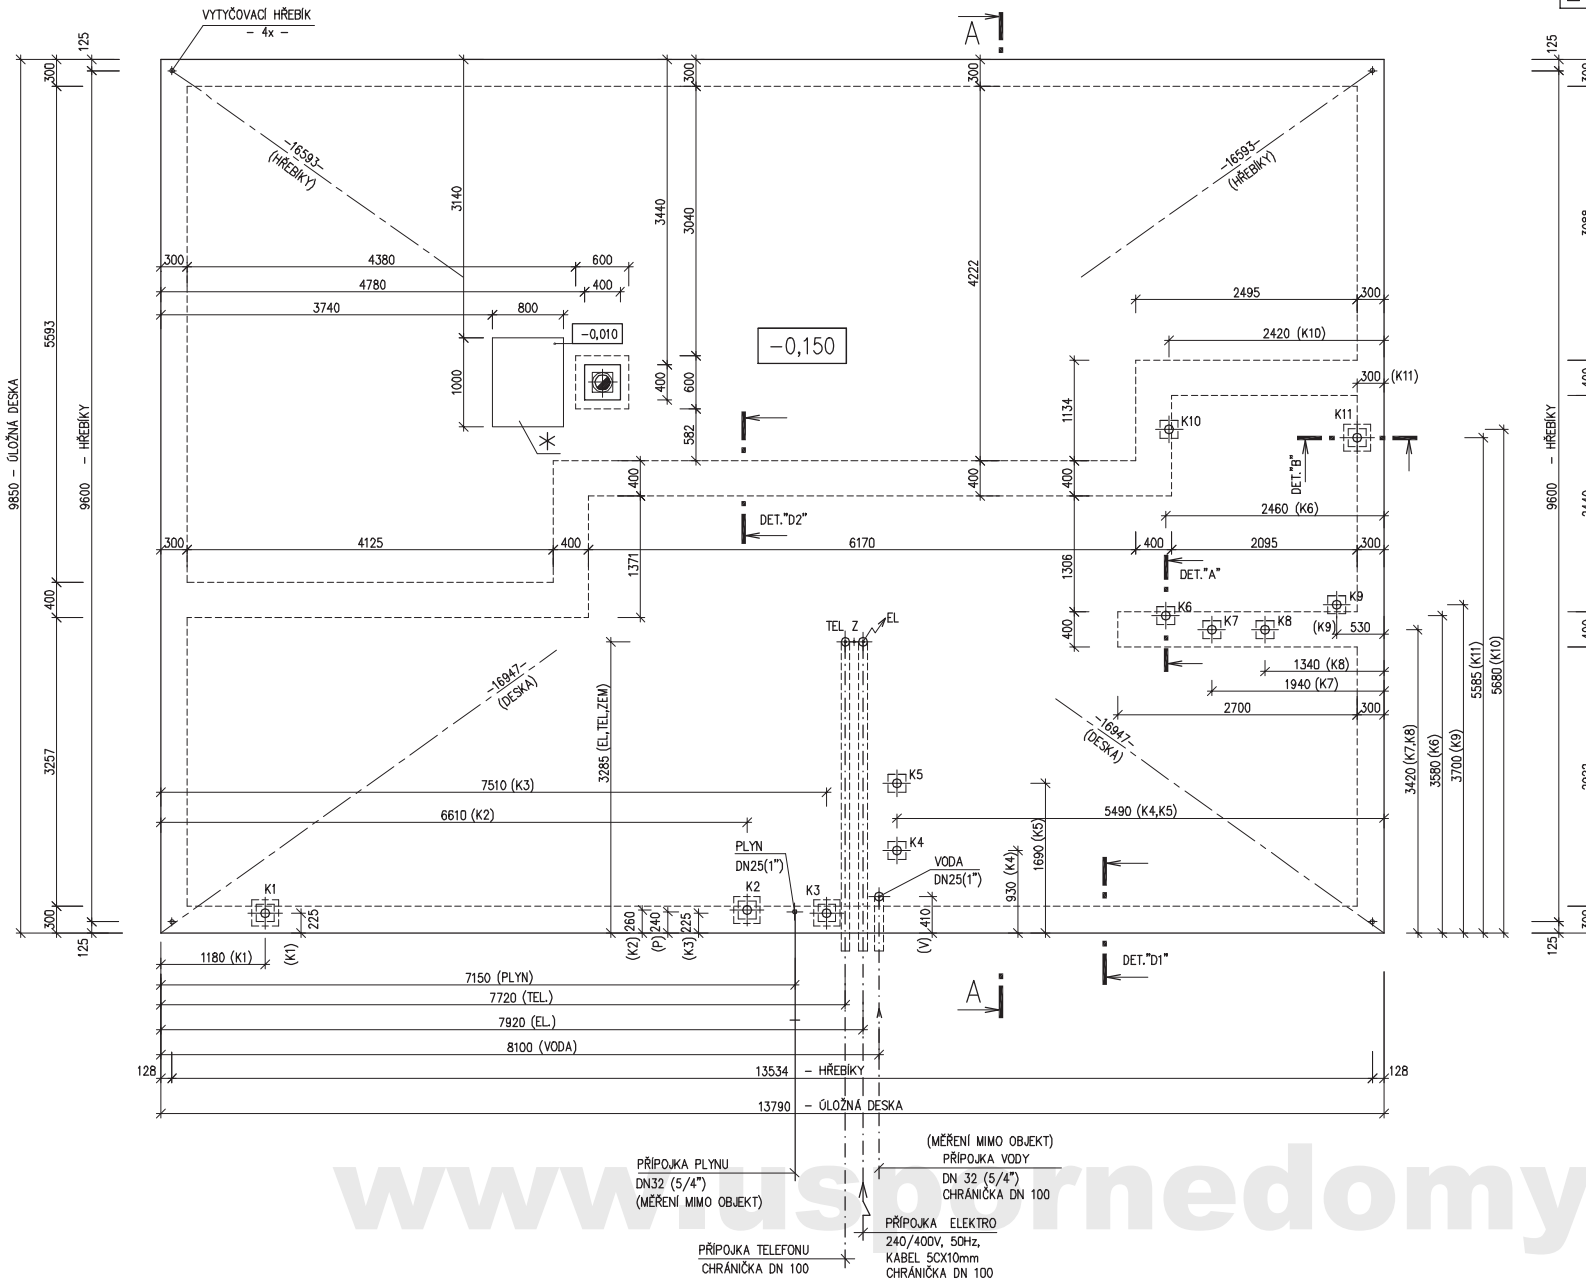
VYTYČOVACÍ HŘEBÍK
– 4x –

A

125
300
5593
9850 – ÚLOŽNÁ DESKA
9600 – HŘEBÍKY
400
3257
300
125

–16593–
(HŘEBÍKY)

3140
3440
3040
300
300
4222

–16593–
(HŘEBÍKY)

300
4380
600
4780
400
3740
800
–0,010
1000
–0,150
400
600
582
2495
300
2420 (K10)
300 (K11)
1134
K10
K11
DET."B"
400
400
400
DET."D2"
2460 (K6)
300
4125
400
6170
400
2095
300
1371
1306
DET."A"
K6
K7
K8
K9
(K9)
530
400
1340 (K8)
1940 (K7)
2700
300

–16947–
(DESKA)

TEL Z
EL
3285 (EL,TEL,ZEM)

–16947–
(DESKA)

5585 (K11)
5680 (K10)
3420 (K7,K8)
3580 (K6)
3700 (K9)

7510 (K3)
K5
6610 (K2)
5490 (K4,K5)
1690 (K5)
K4
PLYN
DN25(1")
VODA
DN25(1")
930 (K4)
K1
K2
K3
225
260
240
225
410
(K1)
(K2)
(P)
(K3)
(V)
1180 (K1)
DET."D1"
7150 (PLYN)
7720 (TEL.)
7920 (EL.)
8100 (VODA)
A
128
13534 – HŘEBÍKY
128
13790 – ÚLOŽNÁ DESKA

(MĚŘENÍ MIMO OBJEKT)
PŘÍPOJKA VODY
DN 32 (5/4")
CHRÁNIČKA DN 100

PŘÍPOJKA PLYNU
DN32 (5/4")
(MĚŘENÍ MIMO OBJEKT)

PŘÍPOJKA ELEKTRO
240/400V, 50Hz,
KABEL 5CX10mm
CHRÁNIČKA DN 100

PŘÍPOJKA TELEFONU
CHRÁNIČKA DN 100

www.uspornedomy

125
9600 – HŘEBÍKY
125